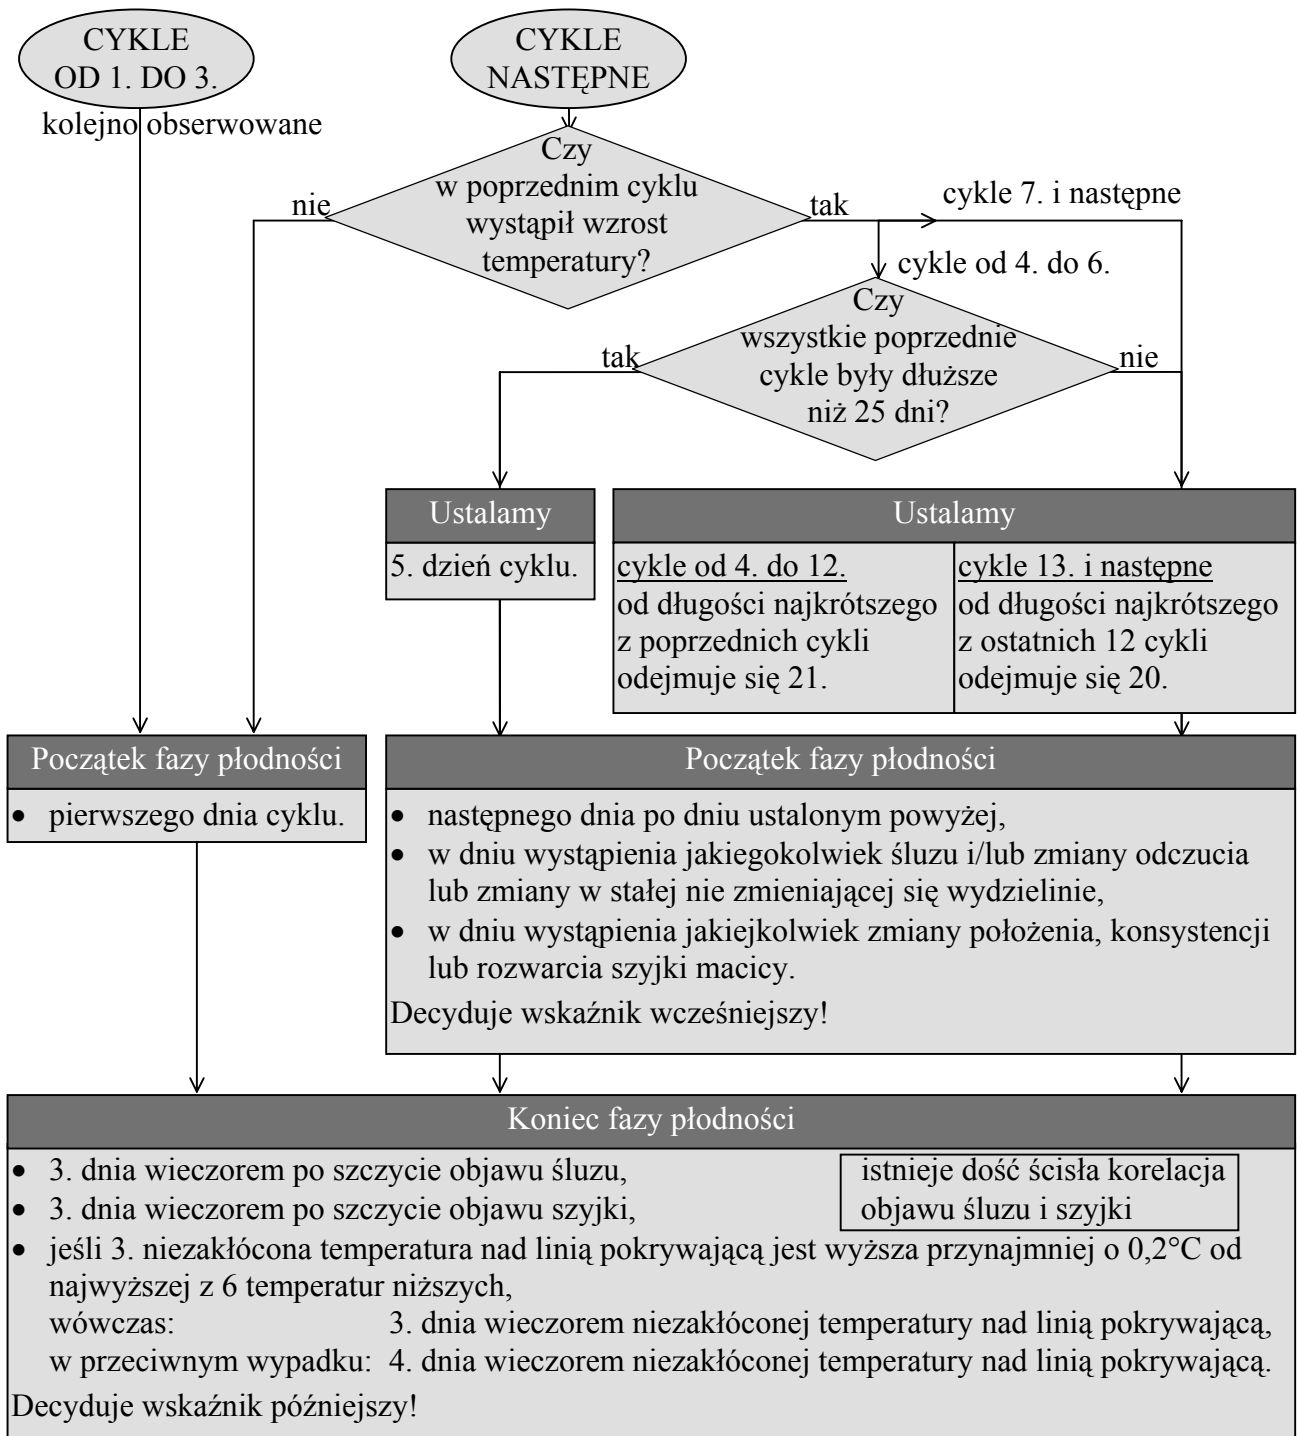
CYKLE OD 1. DO 3.

kolejno obserwowane

CYKLE NASTĘPNE

Czy w poprzednim cyklu wystąpił wzrost temperatury?

nie

tak

cykle 7. i następne

cykle od 4. do 6.

Czy wszystkie poprzednie cykle były dłuższe niż 25 dni?

tak

nie

Ustalamy

5. dzień cyklu.

Ustalamy

cykle od 4. do 12.
od długości najkrótszego z poprzednich cykli odejmuje się 21.

cykle 13. i następne
od długości najkrótszego z ostatnich 12 cykli odejmuje się 20.

Początek fazy płodności

• pierwszego dnia cyklu.

Początek fazy płodności

• następnego dnia po dniu ustalonym powyżej,
• w dniu wystąpienia jakiegokolwiek śluzu i/lub zmiany odczucia lub zmiany w stałej nie zmieniającej się wydzielinie,
• w dniu wystąpienia jakiejkolwiek zmiany położenia, konsystencji lub rozwarcia szyjki macicy.

Decyduje wskaźnik wcześniejszy!

Koniec fazy płodności

• 3. dnia wieczorem po szczycie objawu śluzu,
• 3. dnia wieczorem po szczycie objawu szyjki,

istnieje dość ścisła korelacja objawu śluzu i szyjki

• jeśli 3. niezakłócona temperatura nad linią pokrywającą jest wyższa przynajmniej o 0,2°C od najwyższej z 6 temperatur niższych,
wówczas: 3. dnia wieczorem niezakłóconej temperatury nad linią pokrywającą,
w przeciwnym wypadku: 4. dnia wieczorem niezakłóconej temperatury nad linią pokrywającą.

Decyduje wskaźnik późniejszy!